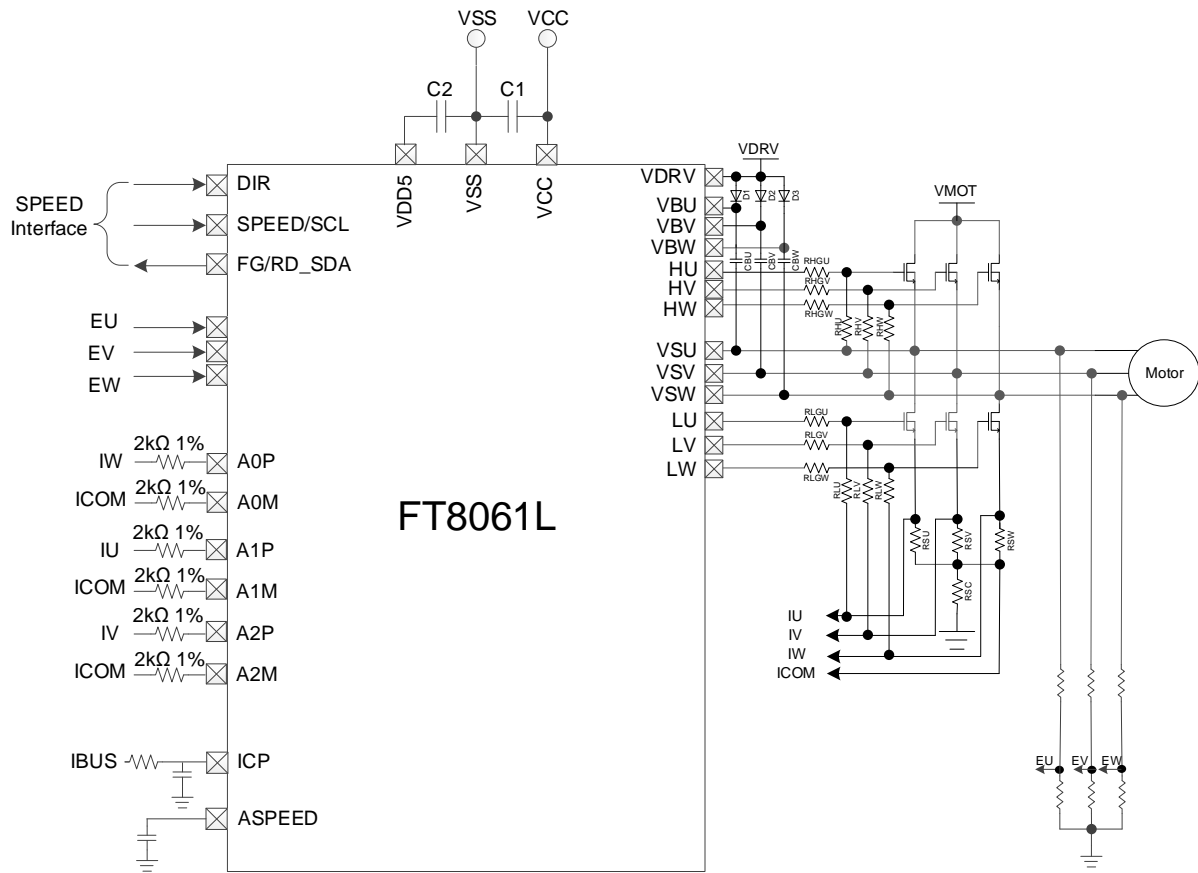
VSS VCC

C2 C1

VDD5 VSS VCC

SPEED Interface

DIR
SPEED/SCL
FG/RD_SDA

EU
EV
EW

IW 2kΩ 1% A0P
ICOM 2kΩ 1% A0M
IU 2kΩ 1% A1P
ICOM 2kΩ 1% A1M
IV 2kΩ 1% A2P
ICOM 2kΩ 1% A2M

IBUS ICP
ASPEED

FT8061L

VDRV
VBU
VBV
VBW
HU
HV
HW
VSU
VSV
VSW
LU
LV
LW

VDRV
D1 D2 D3
CBU CBV CBW
RHGU RHGV RHGW
RHU RHV RHW
VMOT
Motor
RLGU RLGV RLGW
RLU RLV RLW
RSU RSV RSW
RSC

IU
IV
IW
ICOM

EU EV EW